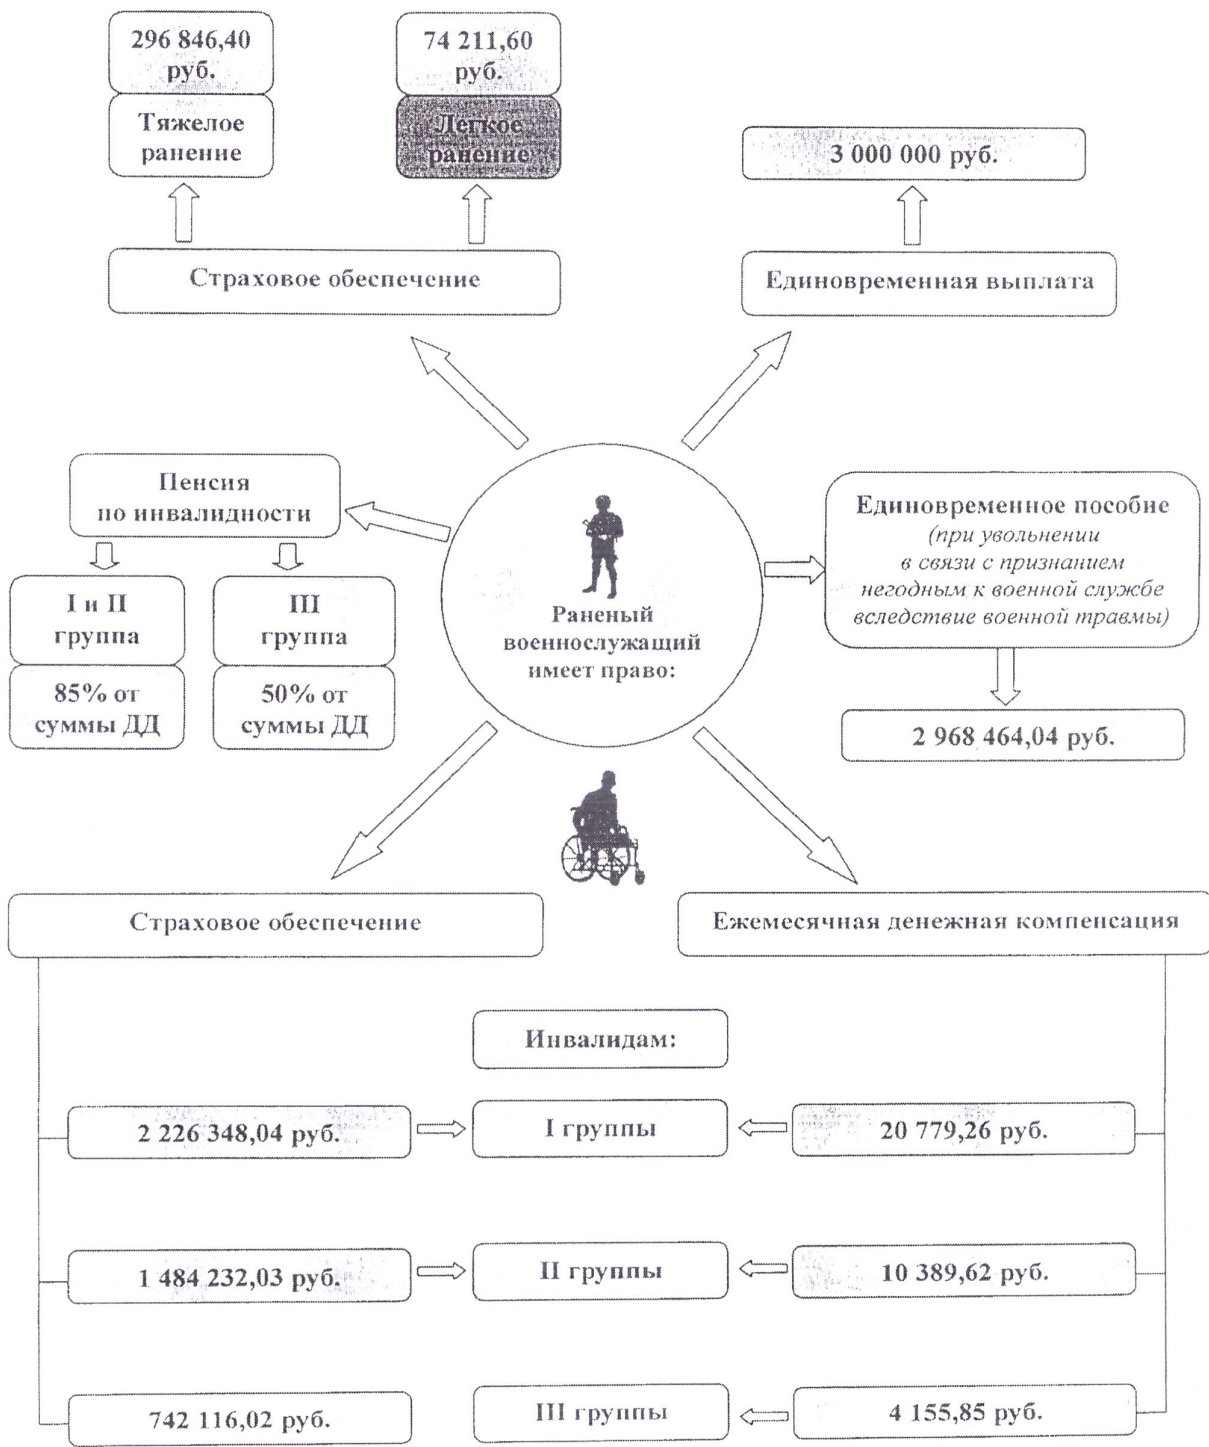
296 846,40 руб.

Тяжелое ранение

74 211,60 руб.

Легкое ранение

3 000 000 руб.

Страховое обеспечение

Единовременная выплата

Пенсия по инвалидности

Единовременное пособие (при увольнении в связи с признанием негодным к военной службе вследствие военной травмы)

I и II группа

III группа

Раненый военнослужащий имеет право:

85% от суммы ДД

50% от суммы ДД

2 968 464,04 руб.

Страховое обеспечение

Ежемесячная денежная компенсация

Инвалидам:

2 226 348,04 руб.

I группы

20 779,26 руб.

1 484 232,03 руб.

II группы

10 389,62 руб.

742 116,02 руб.

III группы

4 155,85 руб.